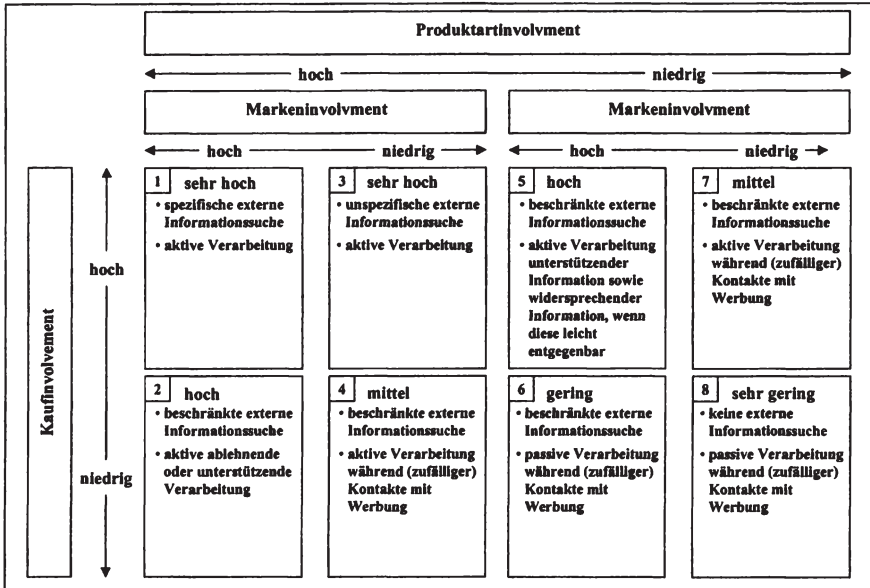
Produktartinvolvment

hoch — niedrig

Markeninvolvment

hoch — niedrig

Markeninvolvment

hoch — niedrig

Kaufinvolvement

hoch

niedrig

1 sehr hoch
• spezifische externe Informationssuche
• aktive Verarbeitung

3 sehr hoch
• unspezifische externe Informationssuche
• aktive Verarbeitung

5 hoch
• beschränkte externe Informationssuche
• aktive Verarbeitung unterstützender Information sowie widersprechender Information, wenn diese leicht entgegenbar

7 mittel
• beschränkte externe Informationssuche
• aktive Verarbeitung während (zufälliger) Kontakte mit Werbung

2 hoch
• beschränkte externe Informationssuche
• aktive ablehnende oder unterstützende Verarbeitung

4 mittel
• beschränkte externe Informationssuche
• aktive Verarbeitung während (zufälliger) Kontakte mit Werbung

6 gering
• beschränkte externe Informationssuche
• passive Verarbeitung während (zufälliger) Kontakte mit Werbung

8 sehr gering
• keine externe Informationssuche
• passive Verarbeitung während (zufälliger) Kontakte mit Werbung